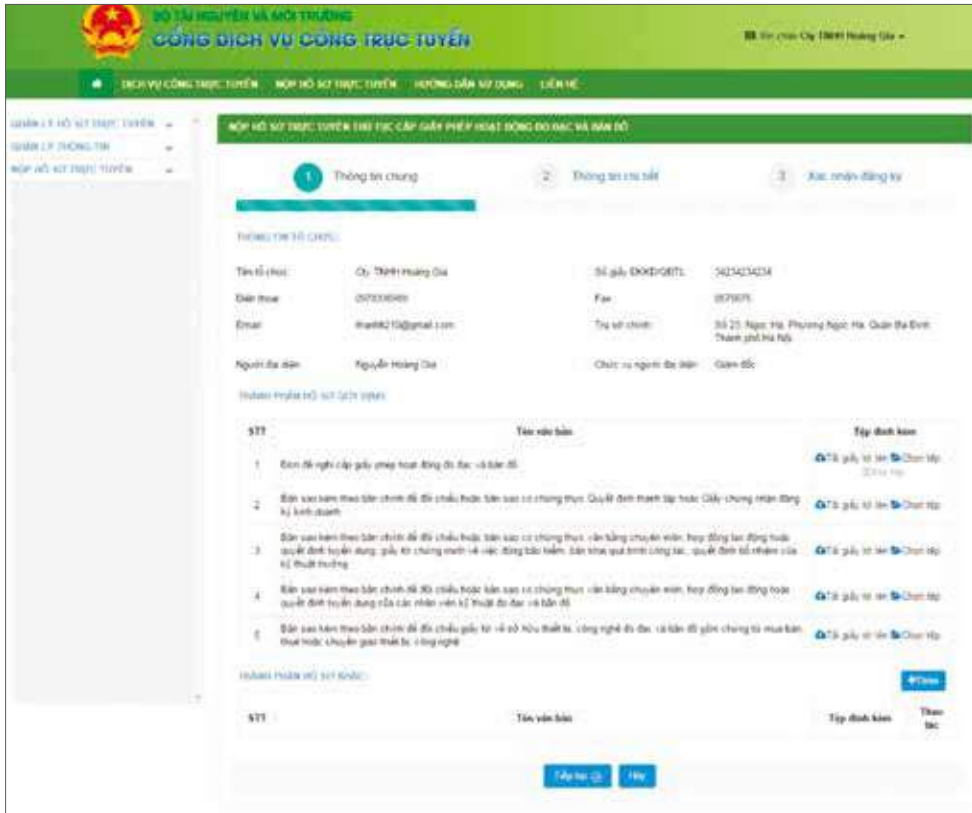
BỘ TÀI NGUYÊN VÀ MÔI TRƯỜNG
CỔNG DỊCH VỤ CÔNG TRỰC TUYẾN

Xin chào Cty TNHH Hoàng Gia

DỊCH VỤ CÔNG TRỰC TUYẾN   NỘP HỒ SƠ TRỰC TUYẾN   HƯỚNG DẪN SỬ DỤNG   LIÊN HỆ

QUẢN LÝ HỒ SƠ TRỰC TUYẾN
QUẢN LÝ THÔNG TIN
NỘP HỒ SƠ TRỰC TUYẾN

NỘP HỒ SƠ TRỰC TUYẾN THỦ TỤC CẤP GIẤY PHÉP HOẠT ĐỘNG ĐO ĐẠC VÀ BẢN ĐỒ

1 Thông tin chung   2 Thông tin chi tiết   3 Xác nhận đăng ký

THÔNG TIN TỔ CHỨC

Tên tổ chức: Cty TNHH Hoàng Gia
Số giấy ĐKKD/QĐTL: 34234234234
Điện thoại: 0970336499
Fax: 0879975
Email: thanh8210@gmail.com
Trụ sở chính: Số 23, Ngọc Hà, Phường Ngọc Hà, Quận Ba Đình, Thành phố Hà Nội
Người đại diện: Nguyễn Hoàng Gia
Chức vụ người đại diện: Giám đốc

THÀNH PHẦN HỒ SƠ QUY ĐỊNH

| STT | Tên văn bản | Tệp đính kèm |
|---|---|---|
| 1 | Đơn đề nghị cấp giấy phép hoạt động đo đạc và bản đồ | Tải giấy tờ lên Chọn tệp |
| 2 | Bản sao kèm theo bản chính để đối chiếu hoặc bản sao có chứng thực Quyết định thành lập hoặc Giấy chứng nhận đăng ký kinh doanh | Tải giấy tờ lên Chọn tệp |
| 3 | Bản sao kèm theo bản chính để đối chiếu hoặc bản sao có chứng thực văn bằng chuyên môn, hợp đồng lao động hoặc quyết định tuyển dụng, giấy tờ chứng minh về việc đóng bảo hiểm, bản khai quá trình công tác, quyết định bổ nhiệm của kỹ thuật trưởng | Tải giấy tờ lên Chọn tệp |
| 4 | Bản sao kèm theo bản chính để đối chiếu hoặc bản sao có chứng thực văn bằng chuyên môn, hợp đồng lao động hoặc quyết định tuyển dụng của các nhân viên kỹ thuật đo đạc và bản đồ | Tải giấy tờ lên Chọn tệp |
| 5 | Bản sao kèm theo bản chính để đối chiếu giấy tờ về sở hữu thiết bị, công nghệ đo đạc và bản đồ gồm chứng từ mua bán, thuê hoặc chuyển giao thiết bị, công nghệ | Tải giấy tờ lên Chọn tệp |

THÀNH PHẦN HỒ SƠ KHÁC

Thêm

| STT | Tên văn bản | Tệp đính kèm | Thao tác |
|---|---|---|---|

Tiếp tục   Hủy